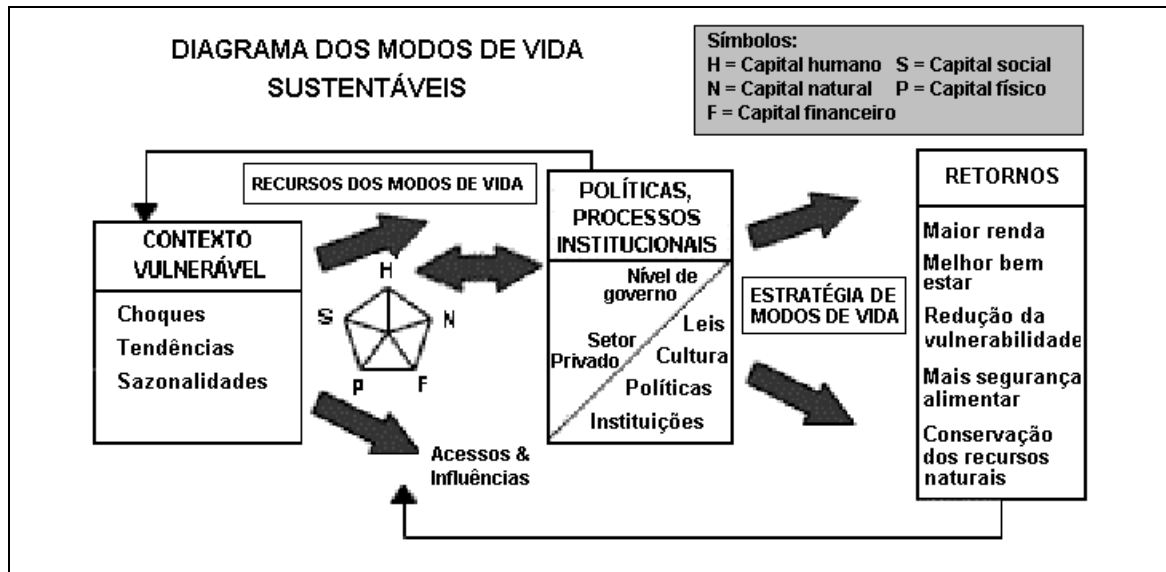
DIAGRAMA DOS MODOS DE VIDA SUSTENTÁVEIS

Símbolos:
H = Capital humano S = Capital social
N = Capital natural P = Capital físico
F = Capital financeiro

RECURSOS DOS MODOS DE VIDA

CONTEXTO VULNERÁVEL

Choques
Tendências
Sazonalidades

H
S
N
P
F

Acessos & Influências

POLÍTICAS, PROCESSOS INSTITUCIONAIS

Nível de governo
Setor Privado
Leis
Cultura
Políticas
Instituições

ESTRATÉGIA DE MODOS DE VIDA

RETORNOS

Maior renda
Melhor bem estar
Redução da vulnerabilidade
Mais segurança alimentar
Conservação dos recursos naturais